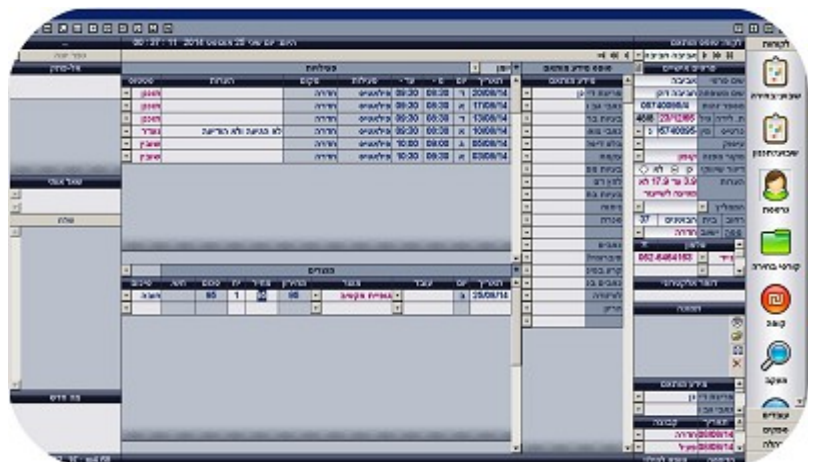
לקוחות

שבוע בחירה

שבוע/חודש

ברשימה

קופות בחירה

קופה

חפוש

שעורים

פעילות

היום: יום שני 25 אוגוסט 2014 שעה 11 : 37 : 05

פעילות

| תאריך | יום | מ- | עד- | פעילות | מקום | הערות | סטטוס |
|---|---|---|---|---|---|---|---|
| 20/08/14 | ד | 08:30 | 09:30 | פילאטיס | חדרה | | הסתיים |
| 17/08/14 | א | 08:30 | 09:30 | פילאטיס | חדרה | | הסתיים |
| 13/08/14 | ד | 08:30 | 09:30 | פילאטיס | חדרה | | הסתיים |
| 10/08/14 | א | 08:30 | 09:30 | פילאטיס | חדרה | לא הגיעה ולא הודיעה | נעדר |
| 05/08/14 | ג | 09:00 | 10:00 | פילאטיס | חדרה | | שובץ |
| 03/08/14 | א | 09:00 | 10:00 | פילאטיס | חדרה | | שובץ |

מוצרים

| תאריך | יום | מוצר | עבור | מחיר | כמות | סכום | סטטוס |
|---|---|---|---|---|---|---|---|
| 25/08/14 | ב | גמישות מקומית | | 95 | 1 | 95 | חשבון |

0548484183

חדרה

37